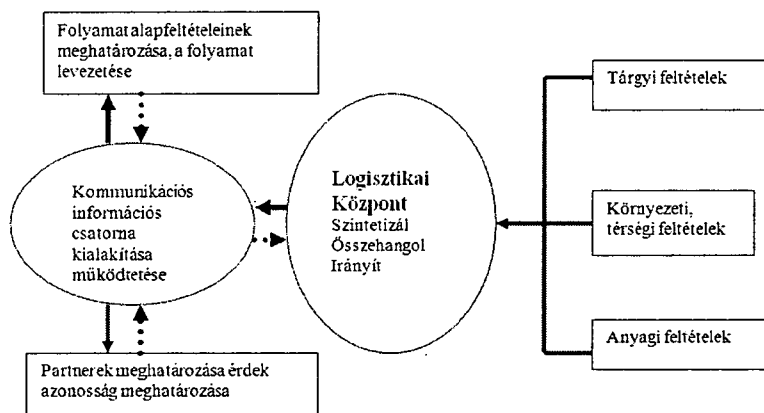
Folyamat alapfeltételeinek meghatározása, a folyamat levezetése

Kommunikációs információs csatorna kialakítása működtetése

Logisztikai Központ
Szintetizál
Összehangol
Irányít

Tárgyi feltételek

Környezeti, térségi feltételek

Anyagi feltételek

Partnerek meghatározása érdek azonosság meghatározása